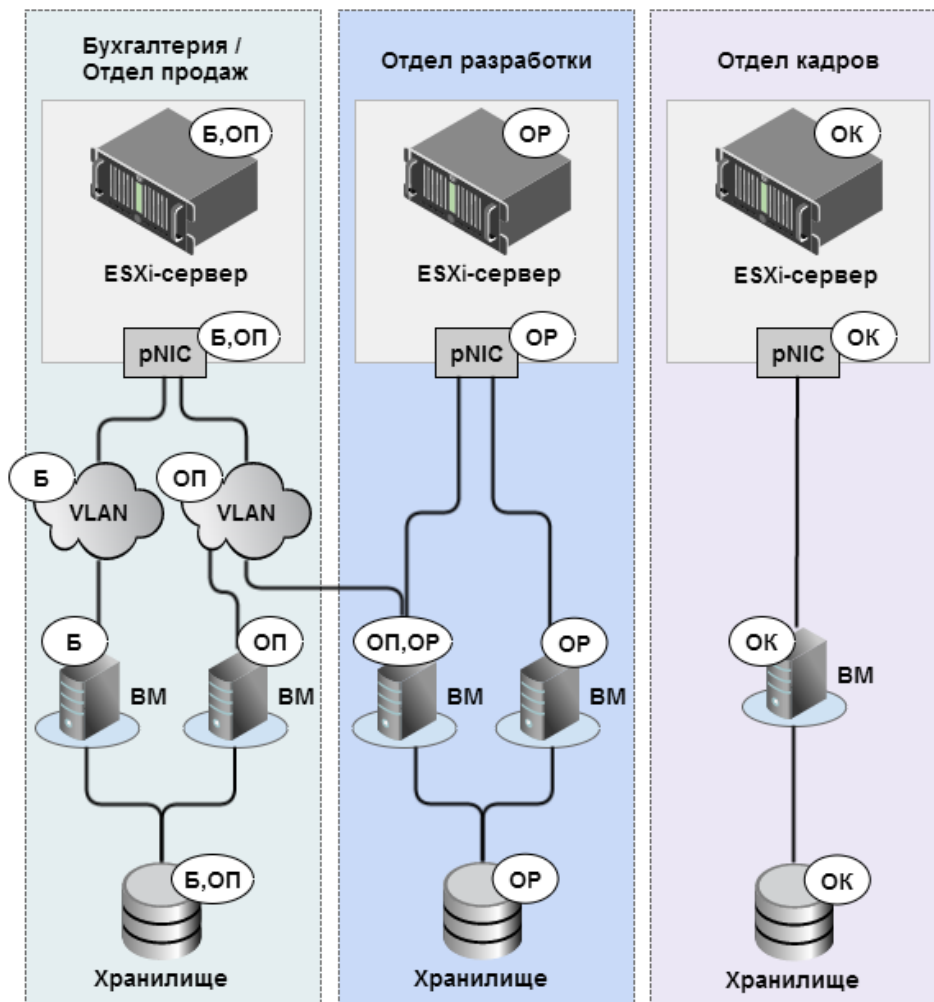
Бухгалтерия / Отдел продаж

Б,ОП

ESXi-сервер

pNIC

Б,ОП

Б

VLAN

ОП

VLAN

Б

ВМ

ОП

ВМ

Б,ОП

Хранилище

Отдел разработки

ОР

ESXi-сервер

pNIC

ОР

ОП,ОР

ВМ

ОР

ВМ

ОР

Хранилище

Отдел кадров

ОК

ESXi-сервер

pNIC

ОК

ОК

ВМ

ОК

Хранилище